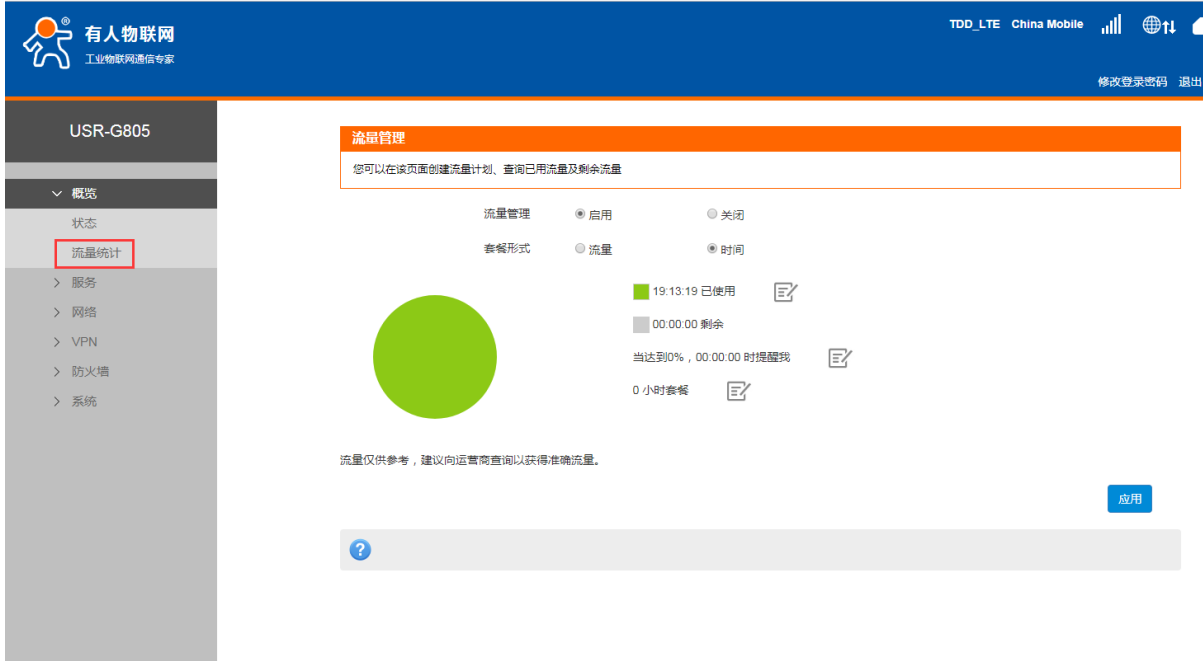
有人物联网®
工业物联网通信专家

TDD_LTE China Mobile

修改登录密码 退出

USR-G805

概览
状态
流量统计
服务
网络
VPN
防火墙
系统

流量管理
您可以在该页面创建流量计划、查询已用流量及剩余流量

流量管理 启用 关闭
套餐形式 流量 时间

19:13:19 已使用
00:00:00 剩余
当达到0%，00:00:00 时提醒我
0 小时套餐

流量仅供参考，建议向运营商查询以获得准确流量。

应用